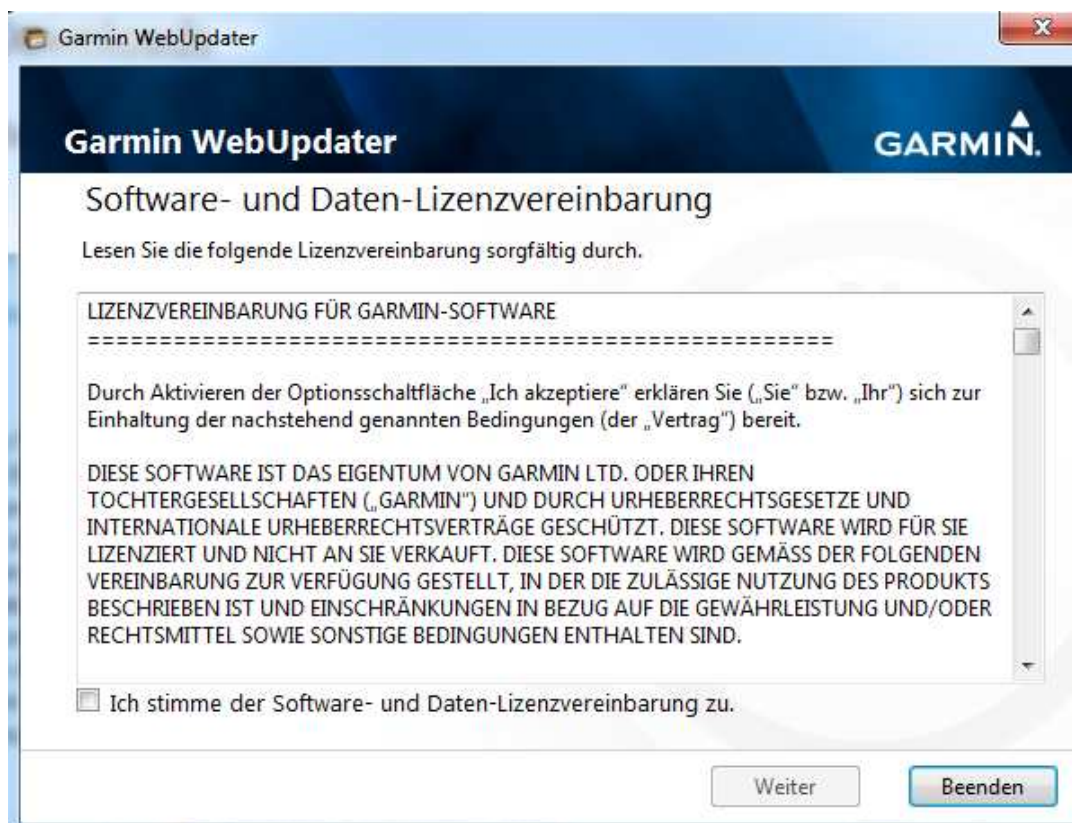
Garmin WebUpdater

Garmin WebUpdater

GARMIN.

Software- und Daten-Lizenzvereinbarung

Lesen Sie die folgende Lizenzvereinbarung sorgfältig durch.

LIZENZVEREINBARUNG FÜR GARMIN-SOFTWARE
====================================================

Durch Aktivieren der Optionsschaltfläche „Ich akzeptiere" erklären Sie („Sie" bzw. „Ihr") sich zur Einhaltung der nachstehend genannten Bedingungen (der „Vertrag") bereit.

DIESE SOFTWARE IST DAS EIGENTUM VON GARMIN LTD. ODER IHREN TOCHTERGESELLSCHAFTEN („GARMIN") UND DURCH URHEBERRECHTSGESETZE UND INTERNATIONALE URHEBERRECHTSVERTRÄGE GESCHÜTZT. DIESE SOFTWARE WIRD FÜR SIE LIZENZIERT UND NICHT AN SIE VERKAUFT. DIESE SOFTWARE WIRD GEMÄSS DER FOLGENDEN VEREINBARUNG ZUR VERFÜGUNG GESTELLT, IN DER DIE ZULÄSSIGE NUTZUNG DES PRODUKTS BESCHRIEBEN IST UND EINSCHRÄNKUNGEN IN BEZUG AUF DIE GEWÄHRLEISTUNG UND/ODER RECHTSMITTEL SOWIE SONSTIGE BEDINGUNGEN ENTHALTEN SIND.

Ich stimme der Software- und Daten-Lizenzvereinbarung zu.

Weiter

Beenden